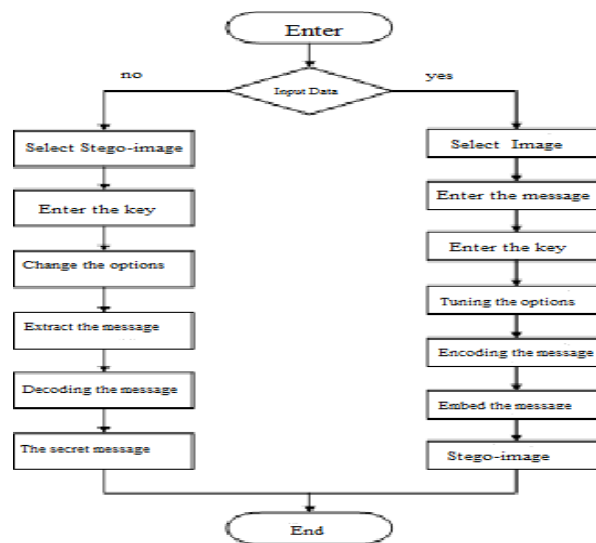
Enter

Input Data

no

yes

Select Stego-image

Enter the key

Change the options

Extract the message

Decoding the message

The secret message

Select Image

Enter the message

Enter the key

Tuning the options

Encoding the message

Embed the message

Stego-image

End